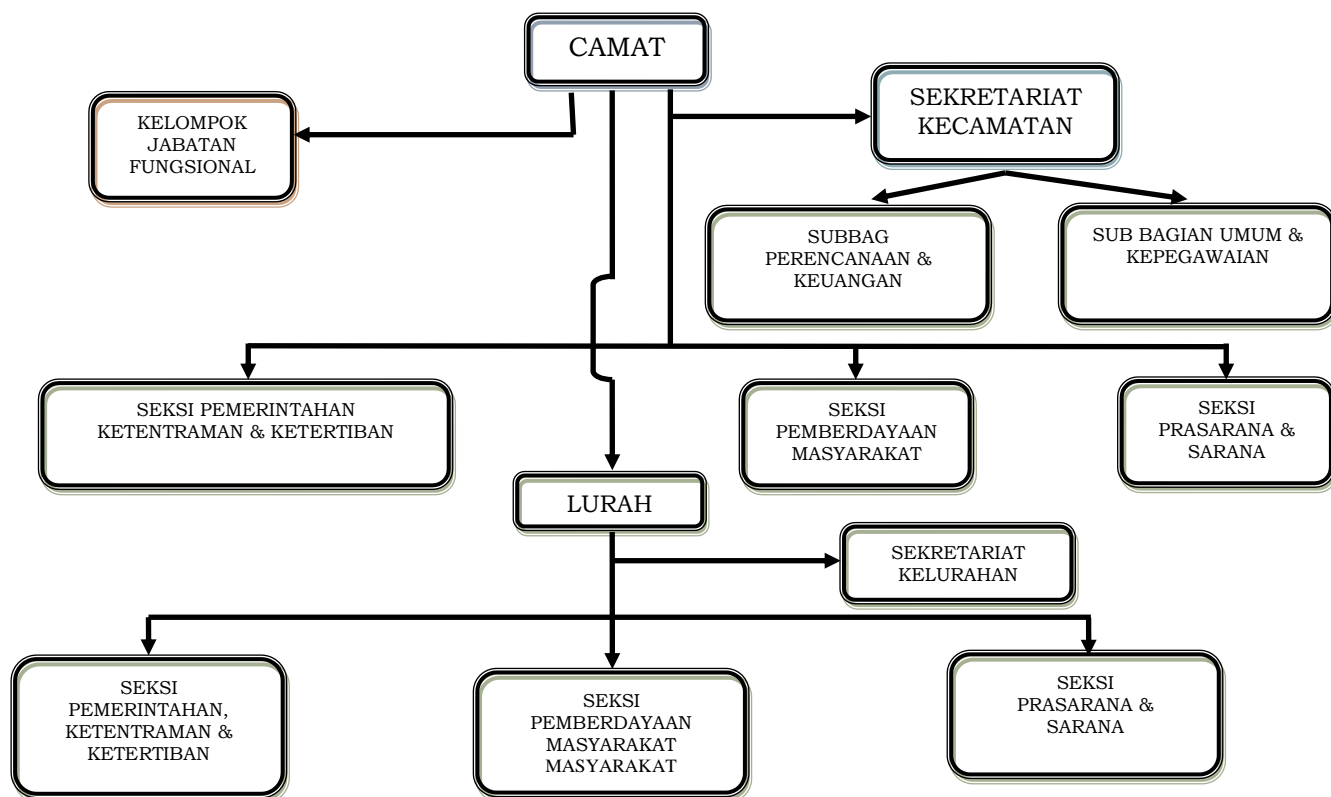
CAMAT

KELOMPOK JABATAN FUNGSIONAL

SEKRETARIAT KECAMATAN

SUBBAG PERENCANAAN & KEUANGAN

SUB BAGIAN UMUM & KEPEGAWAIAN

SEKSI PEMERINTAHAN KETENTRAMAN & KETERTIBAN

SEKSI PEMBERDAYAAN MASYARAKAT

SEKSI PRASARANA & SARANA

LURAH

SEKRETARIAT KELURAHAN

SEKSI PEMERINTAHAN, KETENTRAMAN & KETERTIBAN

SEKSI PEMBERDAYAAN MASYARAKAT MASYARAKAT

SEKSI PRASARANA & SARANA